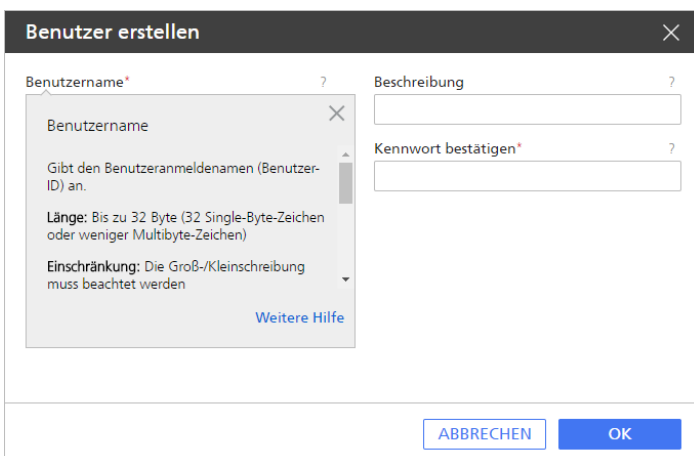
Benutzer erstellen

Benutzername*
?

Benutzername

Gibt den Benutzeranmeldenamen (Benutzer-ID) an.

Länge: Bis zu 32 Byte (32 Single-Byte-Zeichen oder weniger Multibyte-Zeichen)

Einschränkung: Die Groß-/Kleinschreibung muss beachtet werden

Weitere Hilfe

Beschreibung
?

Kennwort bestätigen*
?

ABBRECHEN
OK